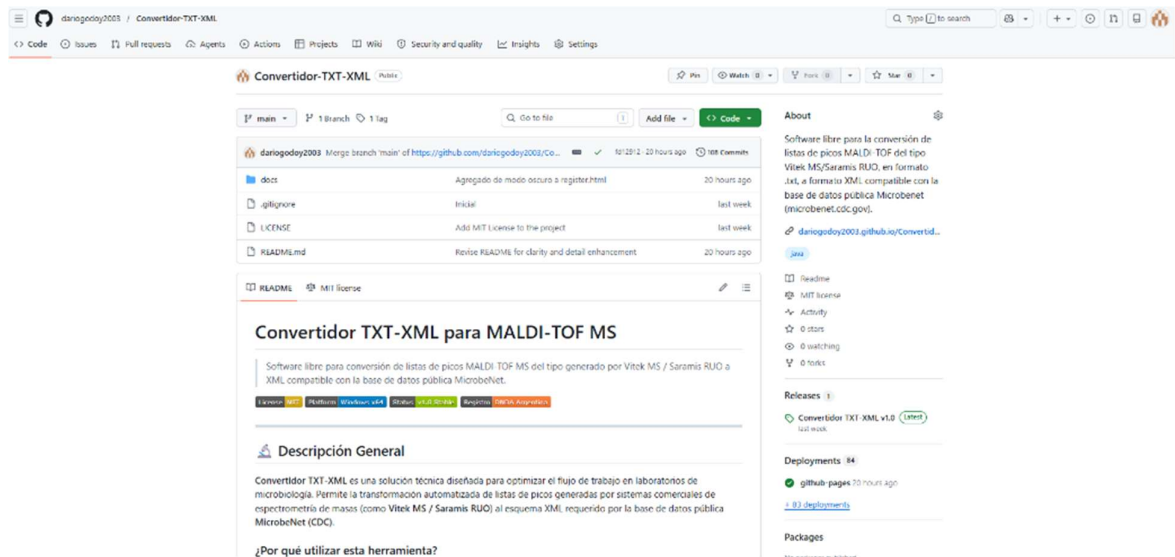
dariogodoy2003 / Convertidor-TXT-XML

Type / to search

<> Code Issues Pull requests Agents Actions Projects Wiki Security and quality Insights Settings

Convertidor-TXT-XML Public

Pin Watch 0 Fork 0 Star 0

main 1 Branch 1 Tag Go to file Add file Code

dariogodoy2003 Merge branch 'main' of https://github.com/dariogodoy2003/Co... fa12812 · 20 hours ago 108 Commits

| | | |
|---|---|---|
| docs | Agregado de modo oscuro a register.html | 20 hours ago |
| .gitignore | Inicial | last week |
| LICENSE | Add MIT License to the project | last week |
| README.md | Revise README for clarity and detail enhancement | 20 hours ago |

README MIT license

Convertidor TXT-XML para MALDI-TOF MS

Software libre para conversión de listas de picos MALDI-TOF MS del tipo generado por Vitek MS / Saramis RUO a XML compatible con la base de datos pública MicrobeNet.

License MIT Platform Windows x64 Status v1.0 Stable Registro DNDA Argentina

Descripción General

Convertidor TXT-XML es una solución técnica diseñada para optimizar el flujo de trabajo en laboratorios de microbiología. Permite la transformación automatizada de listas de picos generadas por sistemas comerciales de espectrometría de masas (como Vitek MS / Saramis RUO) al esquema XML requerido por la base de datos pública MicrobeNet (CDC).

¿Por qué utilizar esta herramienta?

About

Software libre para la conversión de listas de picos MALDI-TOF del tipo Vitek MS/Saramis RUO, en formato .txt, a formato XML compatible con la base de datos pública Microbenet (microbenet.cdc.gov).

dariogodoy2003.github.io/Convertid...

java

Readme
MIT license
Activity
0 stars
0 watching
0 forks

Releases 1

Convertidor TXT-XML v1.0 Latest
last week

Deployments 84

github-pages 20 hours ago

+ 83 deployments

Packages